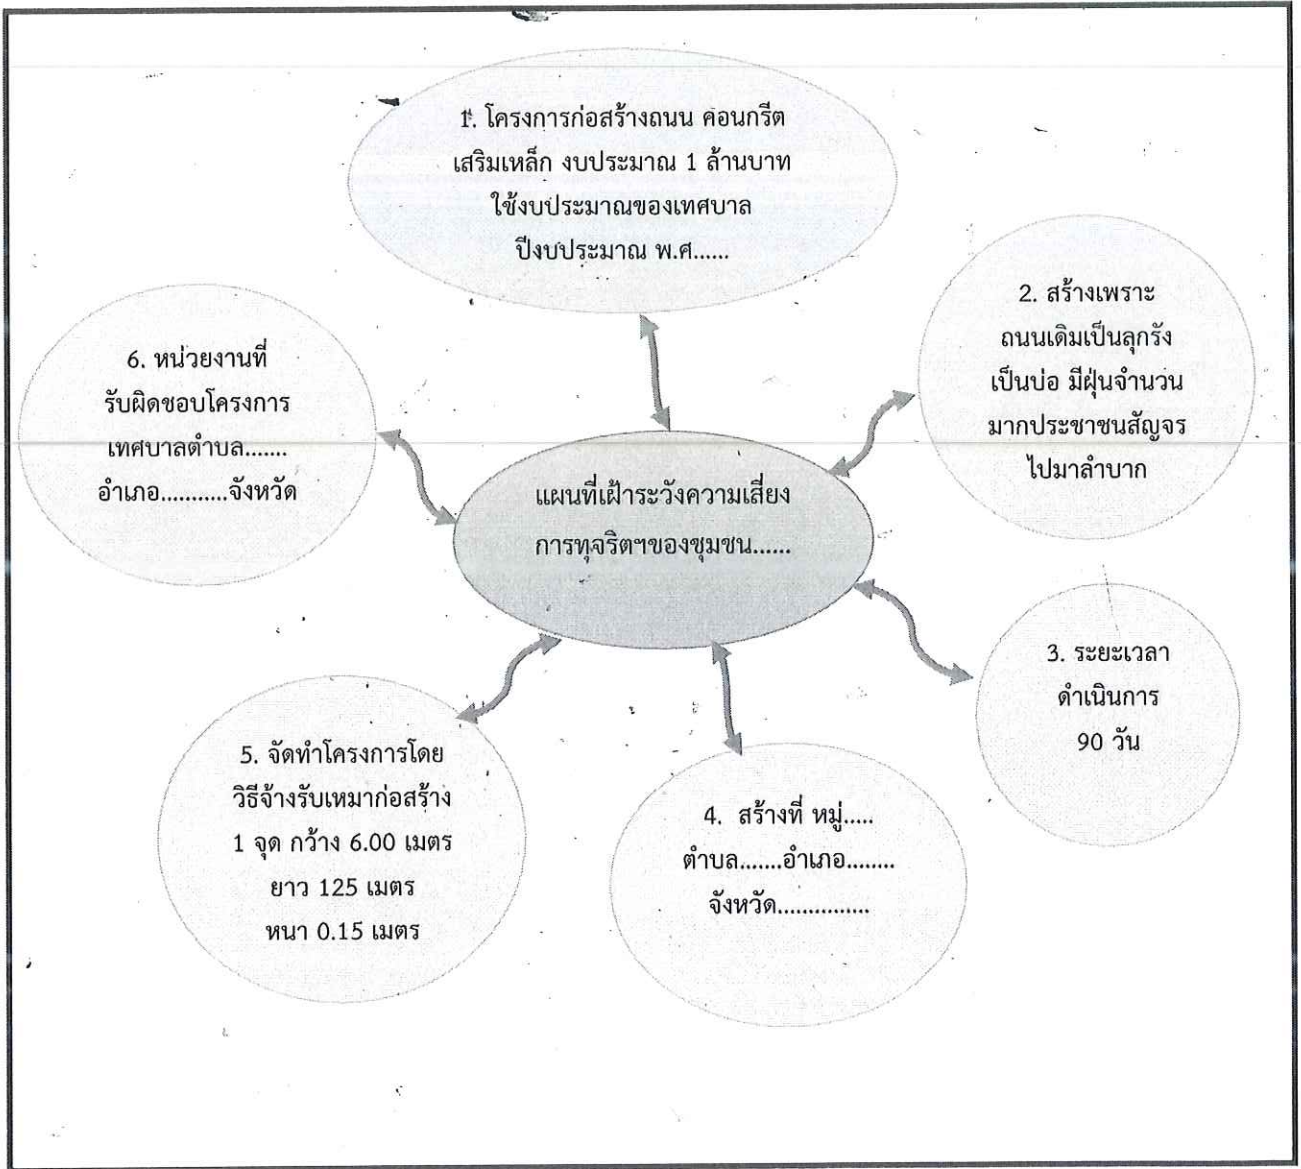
1. โครงการก่อสร้างถนน คอนกรีต เสริมเหล็ก งบประมาณ 1 ล้านบาท ใช้งบประมาณของเทศบาล ปีงบประมาณ พ.ศ......

2. สร้างเพราะ ถนนเดิมเป็นลุกรัง เป็นบ่อ มีฝุ่นจำนวน มากประชาชนสัญจร ไปมาลำบาก

6. หน่วยงานที่ รับผิดชอบโครงการ เทศบาลตำบล....... อำเภอ...........จังหวัด

แผนที่เฝ้าระวังความเสี่ยง การทุจริตฯของชุมชน......

3. ระยะเวลา ดำเนินการ 90 วัน

5. จัดทำโครงการโดย วิธีจ้างรับเหมาก่อสร้าง 1 จุด กว้าง 6.00 เมตร ยาว 125 เมตร หนา 0.15 เมตร

4. สร้างที่ หมู่..... ตำบล.......อำเภอ........ จังหวัด...............